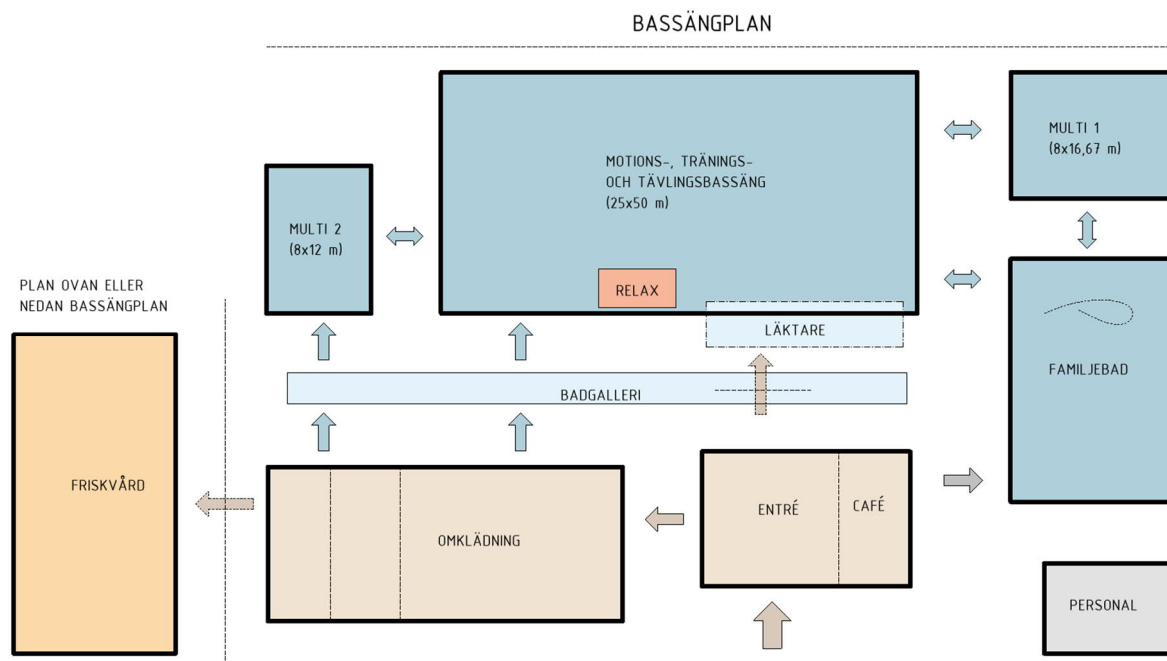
BASSÄNGPLAN

PLAN OVAN ELLER NEDAN BASSÄNGPLAN

MULTI 2 (8x12 m)

MOTIONS-, TRÄNINGS- OCH TÄVLINGSBASSÄNG (25x50 m)

RELAX

MULTI 1 (8x16,67 m)

LÄKTARE

BADGALLERI

FAMILJEBAD

FRISKVÅRD

OMKLÄDNING

ENTRÉ

CAFÉ

PERSONAL